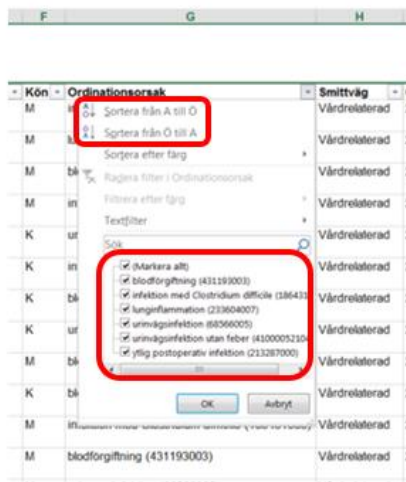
F G H

Kön Ordinationsorsak Smittväg

| Kön | Ordinationsorsak | Smittväg |
|---|---|---|
| M | in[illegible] | Vårdrelaterad |
| M | i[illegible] | Vårdrelaterad |
| M | bl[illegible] | Vårdrelaterad |
| M | in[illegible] | Vårdrelaterad |
| K | ur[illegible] | Vårdrelaterad |
| K | in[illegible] | Vårdrelaterad |
| K | bl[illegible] | Vårdrelaterad |
| K | ur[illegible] | Vårdrelaterad |
| M | bl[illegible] | Vårdrelaterad |
| K | bl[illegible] | Vårdrelaterad |
| M | infektion med Clostridium difficile ([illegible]) | Vårdrelaterad |
| M | blodförgiftning (431193003) | Vårdrelaterad |

Sortera från A till Ö
Sortera från Ö till A
Sortera efter färg
Rensa filter i Ordinationsorsak
Filtrera efter färg
Textfilter
Sök
(Markera allt)
blodförgiftning (431193003)
infektion med Clostridium difficile (18643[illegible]
lunginflammation (233604007)
urinvägsinfektion (68566005)
urinvägsinfektion utan feber (41000052104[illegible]
ytlig postoperativ infektion (213287000)
OK
Avbryt